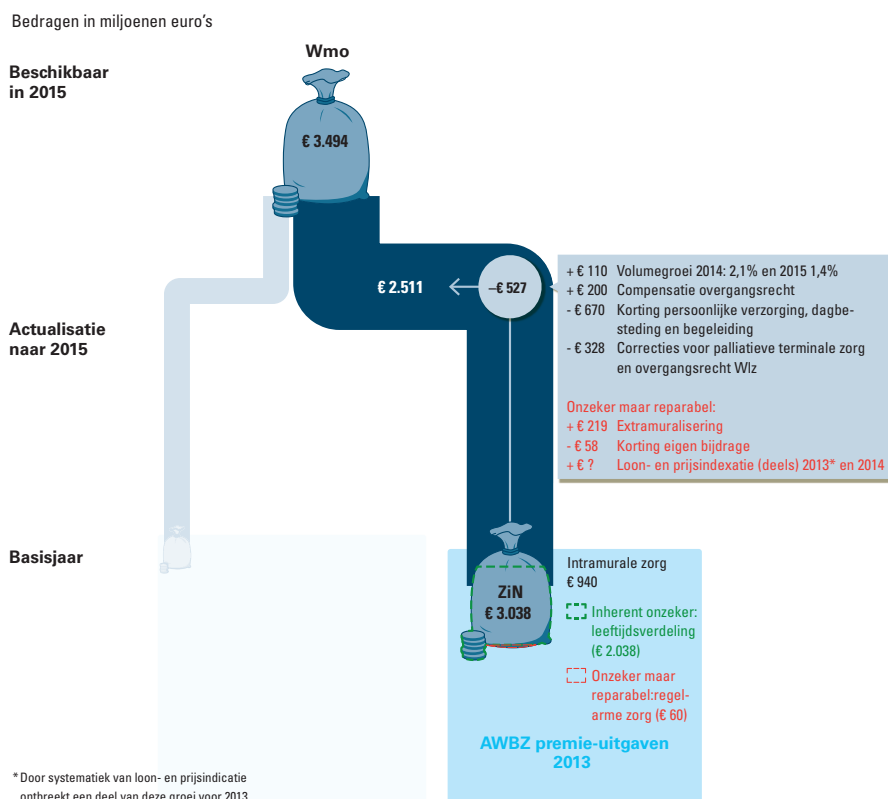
Bedragen in miljoenen euro's

Wmo

Beschikbaar in 2015

€ 3.494

€ 2.511

–€ 527

+ € 110 Volumegroei 2014: 2,1% en 2015 1,4%
+ € 200 Compensatie overgangsrecht
- € 670 Korting persoonlijke verzorging, dagbesteding en begeleiding
- € 328 Correcties voor palliatieve terminale zorg en overgangsrecht Wlz

Onzeker maar reparabel:
+ € 219 Extramuralisering
- € 58 Korting eigen bijdrage
+ € ? Loon- en prijsindexatie (deels) 2013* en 2014

Actualisatie naar 2015

Basisjaar

ZiN
€ 3.038

Intramurale zorg
€ 940

Inherent onzeker: leeftijdsverdeling (€ 2.038)

Onzeker maar reparabel:regelarme zorg (€ 60)

AWBZ premie-uitgaven 2013

* Door systematiek van loon- en prijsindicatie ontbreekt een deel van deze groei voor 2013